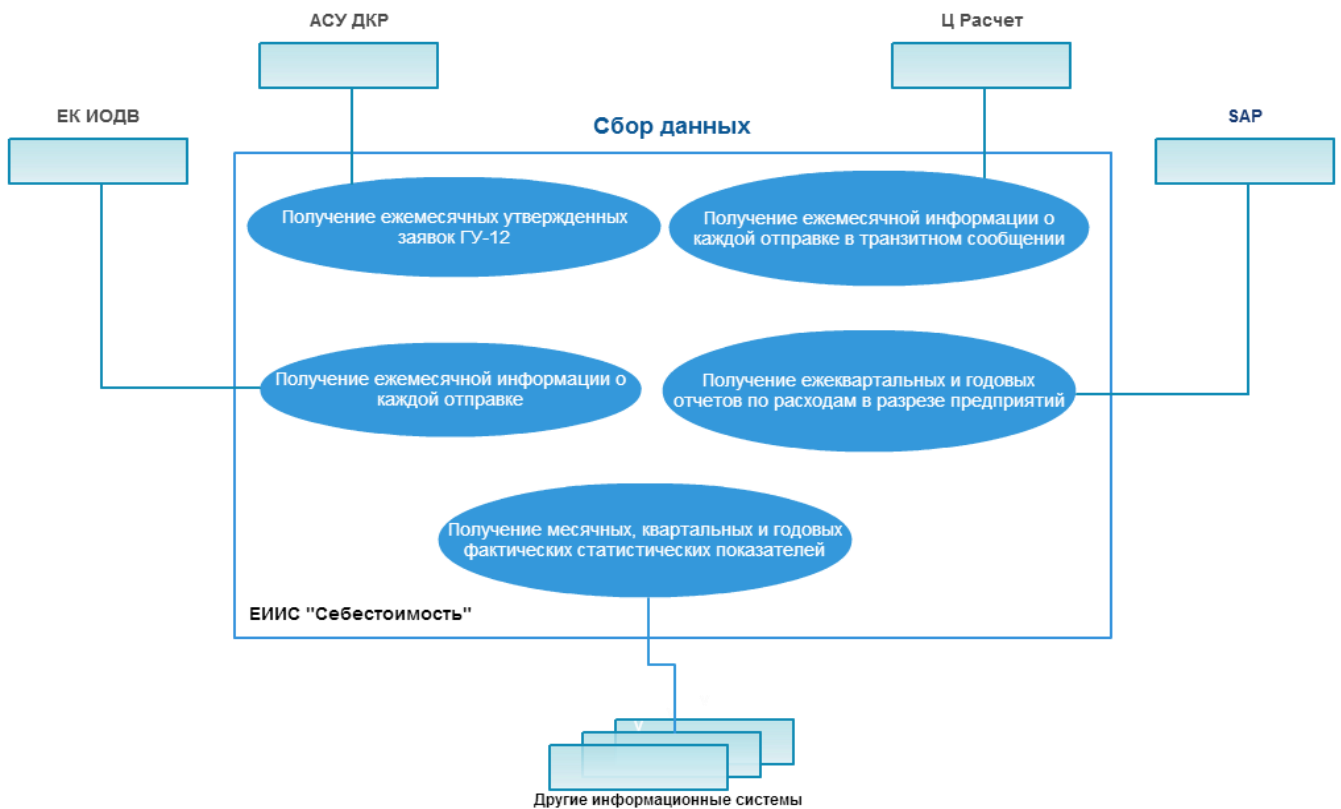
АСУ ДКР

Ц Расчет

ЕК ИОДВ

SAP

Сбор данных

Получение ежемесячных утвержденных заявок ГУ-12

Получение ежемесячной информации о каждой отправке в транзитном сообщении

Получение ежемесячной информации о каждой отправке

Получение ежеквартальных и годовых отчетов по расходам в разрезе предприятий

Получение месячных, квартальных и годовых фактических статистических показателей

ЕИИС "Себестоимость"

Другие информационные системы